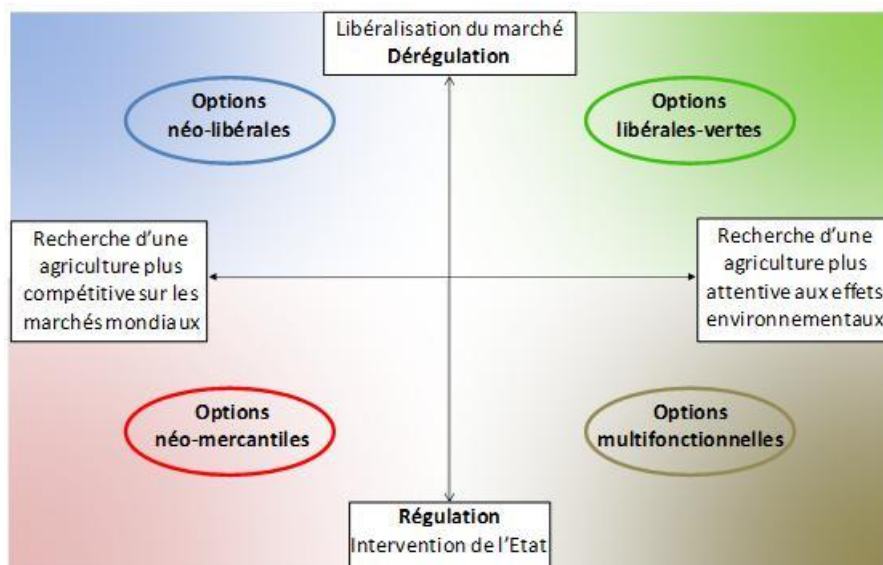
Libéralisation du marché
**Dérégulation**

Options
néo-libérales

Options
libérales-vertes

Recherche d'une agriculture plus compétitive sur les marchés mondiaux

Recherche d'une agriculture plus attentive aux effets environnementaux

Options
néo-mercantiles

Options
multifonctionnelles

**Régulation**
Intervention de l'Etat